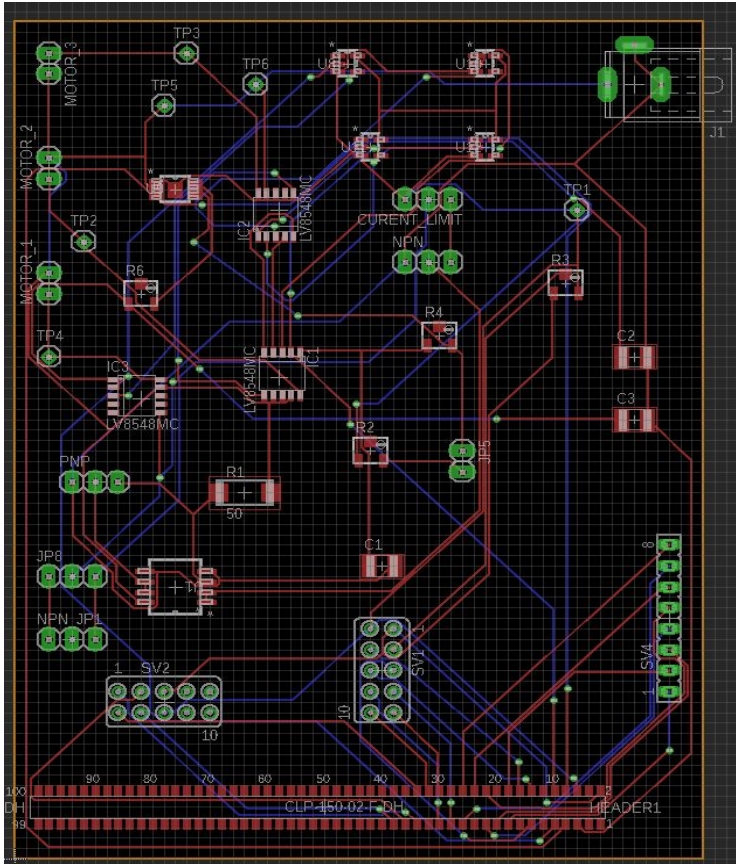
TP3
MOTOR_3
TP6
U4
U3
J1
TP5
MOTOR_2
U1
U2
IC2
LV8548MC
TP1
CURENT_LIMIT
TP2
NPN
MOTOR_1
R6
R3
R4
TP4
C2
LV8548MC
IC1
IC3
LV8548MC
C3
R2
JP5
PNP
R1
50
C1
JP8
T1
8
NPN
JP1
SV4
1
SV2
SV1
1
10
10
100
90
80
70
60
50
40
30
20
10
2
DH
CLP-150-02-F-DH
HEADER1
99
1